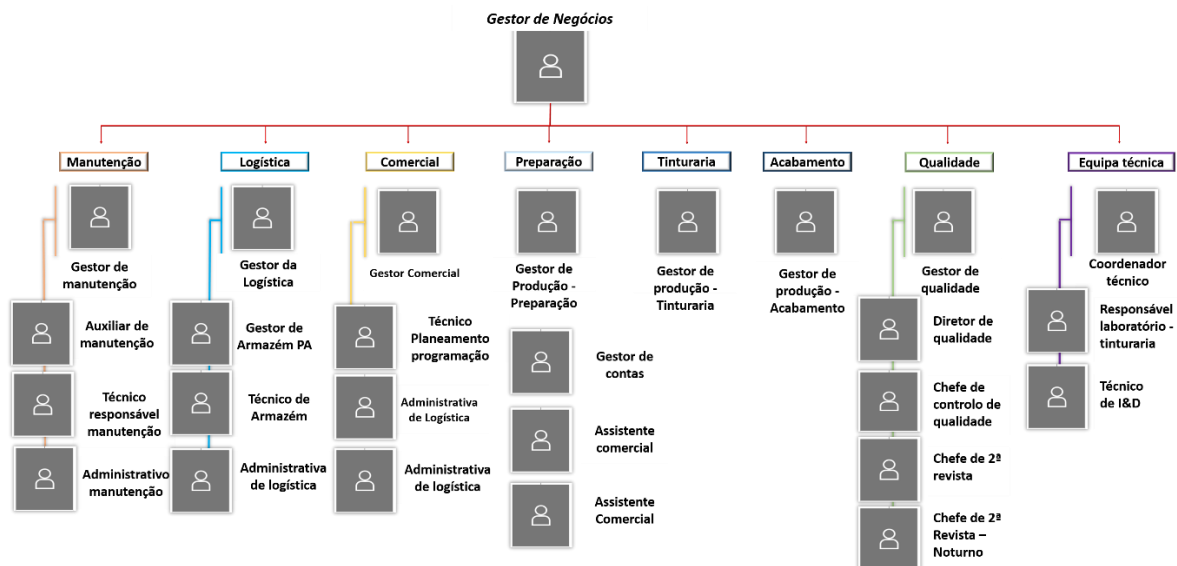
Gestor de Negócios

Manutenção

Gestor de manutenção

Auxiliar de manutenção

Técnico responsável manutenção

Administrativo manutenção

Logística

Gestor da Logística

Gestor de Armazém PA

Técnico de Armazém

Administrativa de logística

Comercial

Gestor Comercial

Técnico Planeamento programação

Administrativa de Logística

Administrativa de logística

Preparação

Gestor de Produção - Preparação

Gestor de contas

Assistente comercial

Assistente Comercial

Tinturaria

Gestor de produção - Tinturaria

Acabamento

Gestor de produção - Acabamento

Qualidade

Gestor de qualidade

Diretor de qualidade

Chefe de controlo de qualidade

Chefe de 2ª revista

Chefe de 2ª Revista – Noturno

Equipa técnica

Coordenador técnico

Responsável laboratório - tinturaria

Técnico de I&D